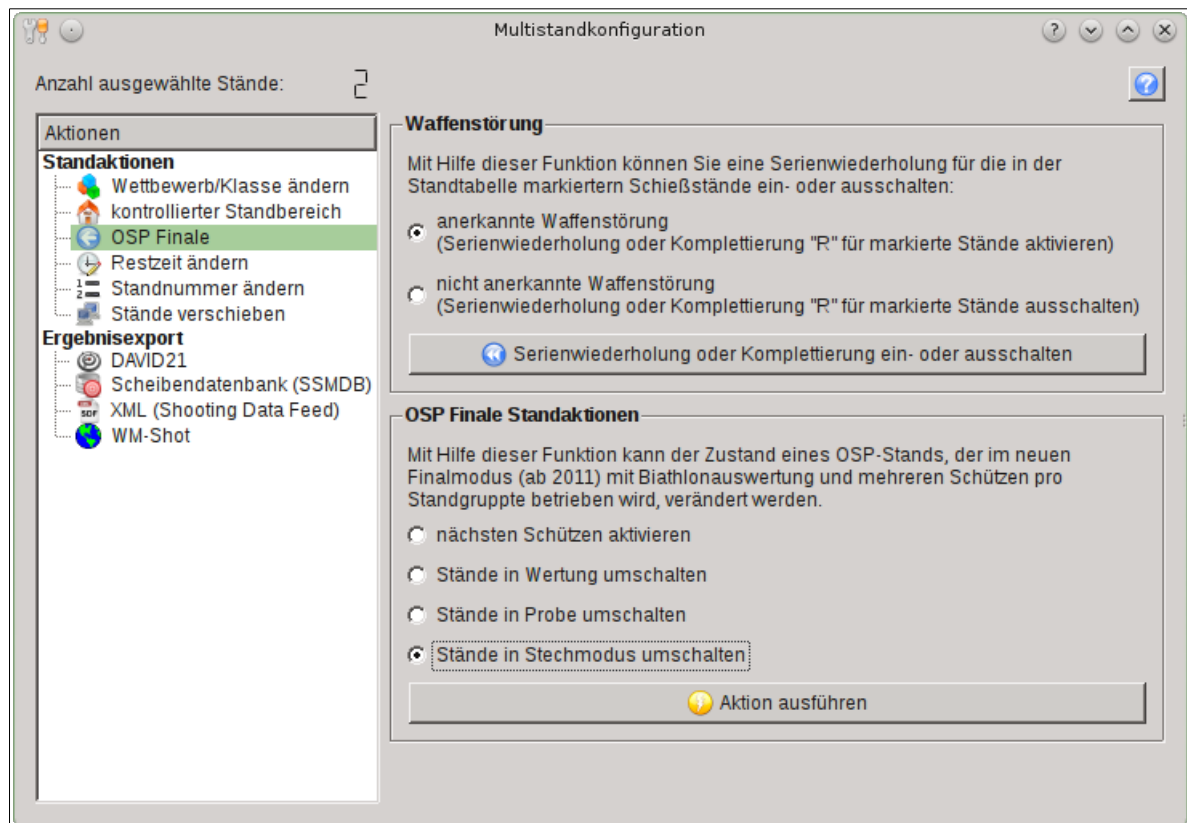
Multistandkonfiguration

Anzahl ausgewählte Stände: 2

Aktionen

Standaktionen
Wettbewerb/Klasse ändern
kontrollierter Standbereich
OSP Finale
Restzeit ändern
Standnummer ändern
Stände verschieben
Ergebnisexport
DAVID21
Scheibendatenbank (SSMDB)
XML (Shooting Data Feed)
WM-Shot

Waffenstörung

Mit Hilfe dieser Funktion können Sie eine Serienwiederholung für die in der Standtabelle markiertern Schießstände ein- oder ausschalten:

anerkannte Waffenstörung
(Serienwiederholung oder Komplettierung "R" für markierte Stände aktivieren)

nicht anerkannte Waffenstörung
(Serienwiederholung oder Komplettierung "R" für markierte Stände ausschalten)

Serienwiederholung oder Komplettierung ein- oder ausschalten

OSP Finale Standaktionen

Mit Hilfe dieser Funktion kann der Zustand eines OSP-Stands, der im neuen Finalmodus (ab 2011) mit Biathlonauswertung und mehreren Schützen pro Standgruppte betrieben wird, verändert werden.

nächsten Schützen aktivieren

Stände in Wertung umschalten

Stände in Probe umschalten

Stände in Stechmodus umschalten

Aktion ausführen